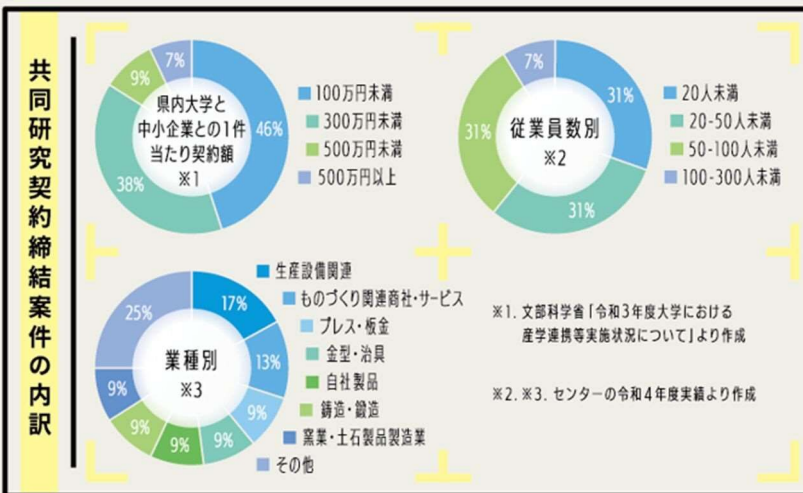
共同研究契約締結案件の内訳

県内大学と中小企業との1件当たり契約額 ※1

7%
9%
46%
38%

100万円未満
300万円未満
500万円未満
500万円以上

従業員数別 ※2

7%
31%
31%
31%

20人未満
20-50人未満
50-100人未満
100-300人未満

業種別 ※3

25%
17%
13%
9%
9%
9%
9%
9%

生産設備関連
ものづくり関連商社・サービス
プレス・板金
金型・治具
自社製品
鋳造・鍛造
窯業・土石製品製造業
その他

※1. 文部科学省「令和3年度大学における産学連携等実施状況について」より作成

※2. ※3. センターの令和4年度実績より作成